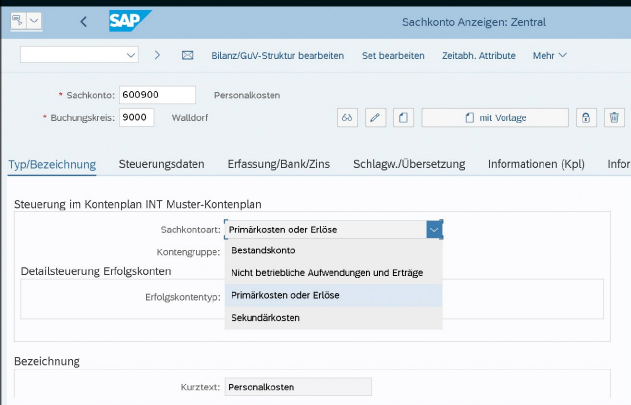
SAP

Sachkonto Anzeigen: Zentral

Bilanz/GuV-Struktur bearbeiten    Set bearbeiten    Zeitabh. Attribute    Mehr

* Sachkonto: 600900    Personalkosten
* Buchungskreis: 9000    Walldorf

mit Vorlage

Typ/Bezeichnung    Steuerungsdaten    Erfassung/Bank/Zins    Schlagw./Übersetzung    Informationen (Kpl)    Infor

Steuerung im Kontenplan INT Muster-Kontenplan

Sachkontoart: Primärkosten oder Erlöse
Kontengruppe:

Bestandskonto
Nicht betriebliche Aufwendungen und Erträge
Primärkosten oder Erlöse
Sekundärkosten

Detailsteuerung Erfolgskonten

Erfolgskontentyp:

Bezeichnung

Kurztext: Personalkosten